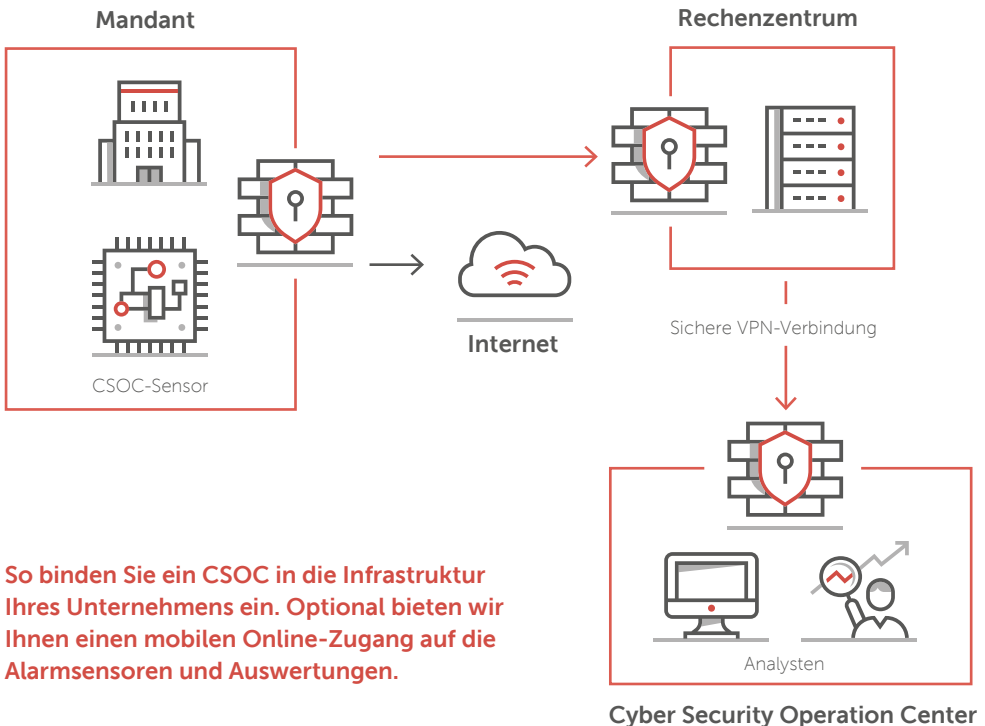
Mandant

Rechenzentrum

CSOC-Sensor

Internet

Sichere VPN-Verbindung

So binden Sie ein CSOC in die Infrastruktur Ihres Unternehmens ein. Optional bieten wir Ihnen einen mobilen Online-Zugang auf die Alarmsensoren und Auswertungen.

Analysten

Cyber Security Operation Center